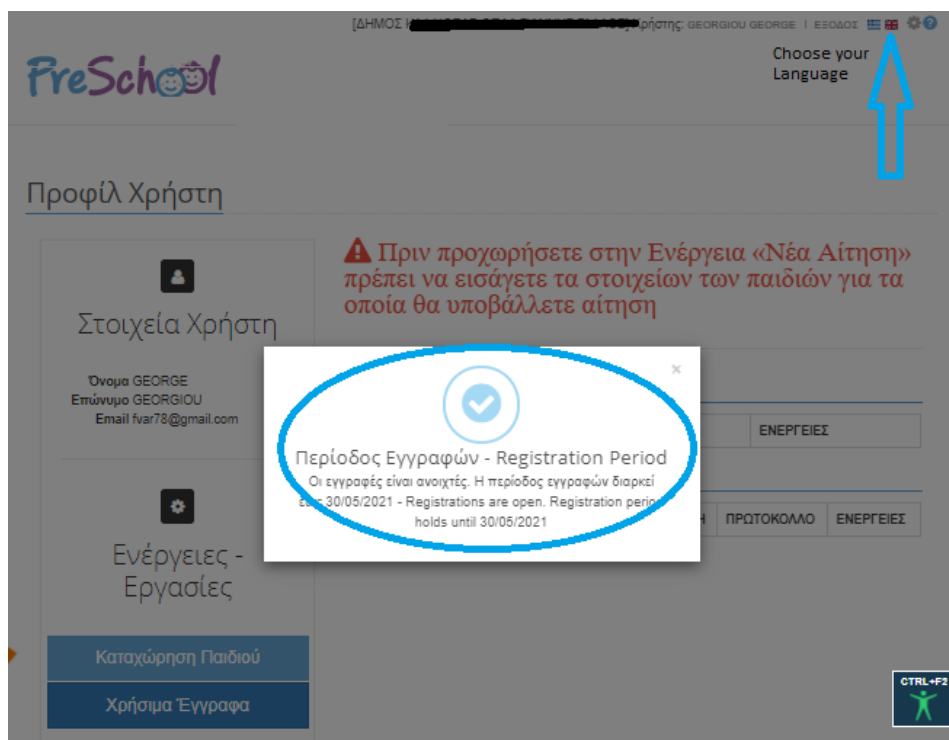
[ΔΗΜΟΣ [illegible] Χρήστης: GEORGIOU GEORGE | ΕΞΟΔΟΣ

Choose your Language

PreSchool

Προφίλ Χρήστη

Πριν προχωρήσετε στην Ενέργεια «Νέα Αίτηση» πρέπει να εισάγετε τα στοιχείων των παιδιών για τα οποία θα υποβάλλετε αίτηση

Στοιχεία Χρήστη

Όνομα GEORGE
Επώνυμο GEORGIOU
Email fvar78@gmail.com

ΕΝΕΡΓΕΙΕΣ

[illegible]Η | ΠΡΩΤΟΚΟΛΛΟ | ΕΝΕΡΓΕΙΕΣ

×

Περίοδος Εγγραφών - Registration Period

Οι εγγραφές είναι ανοιχτές. Η περίοδος εγγραφών διαρκεί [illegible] 30/05/2021 - Registrations are open. Registration perio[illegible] holds until 30/05/2021

Ενέργειες - Εργασίες

Καταχώρηση Παιδιού

Χρήσιμα Έγγραφα

CTRL+F2